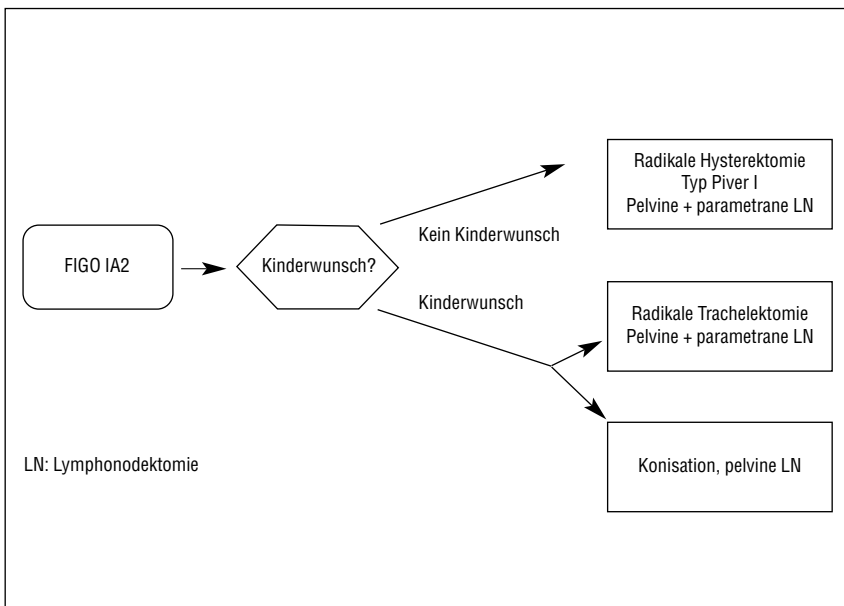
FIGO IA2

Kinderwunsch?

Kein Kinderwunsch

Kinderwunsch

Radikale Hysterektomie
Typ Piver I
Pelvine + parametrane LN

Radikale Trachelektomie
Pelvine + parametrane LN

Konisation, pelvine LN

LN: Lymphonodektomie